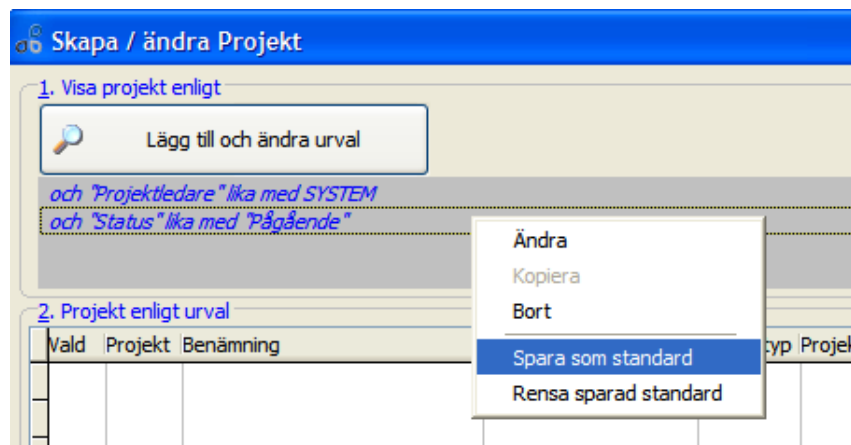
Skapa / ändra Projekt

1. Visa projekt enligt

Lägg till och ändra urval

och "Projektledare" lika med SYSTEM
och "Status" lika med "Pågående"

Ändra
Kopiera
Bort
Spara som standard
Rensa sparad standard

2. Projekt enligt urval

| Vald | Projekt | Benämning | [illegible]typ | Projek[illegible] |
|---|---|---|---|---|
| | | | | |